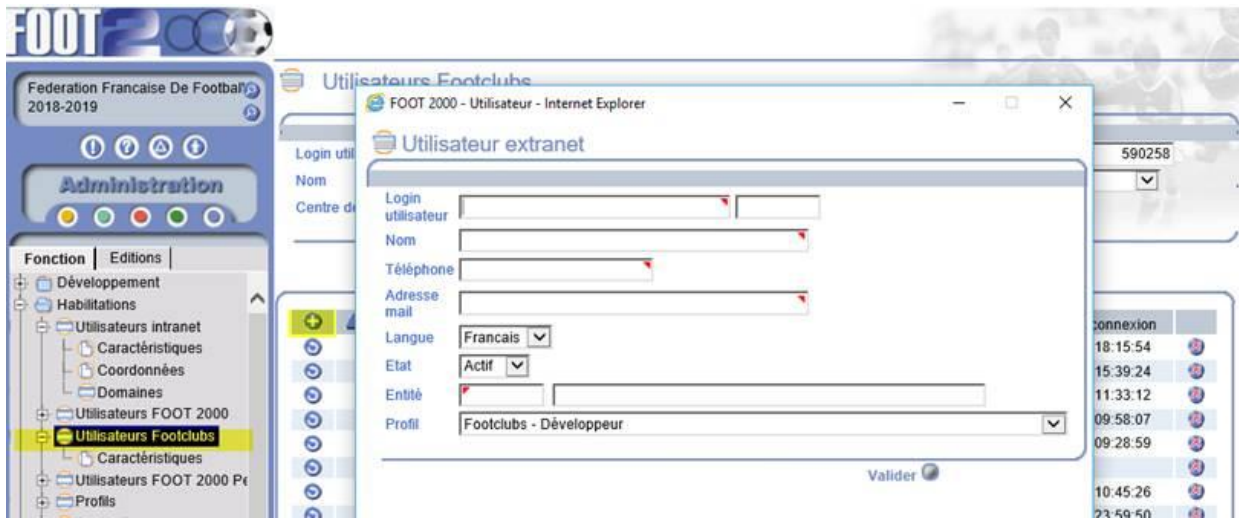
FOOT 2000

Federation Francaise De Footbal
2018-2019

Administration

Fonction | Editions
Développement
Habilitations
Utilisateurs intranet
Caractéristiques
Coordonnées
Domaines
Utilisateurs FOOT 2000
Utilisateurs Footclubs
Caractéristiques
Utilisateurs FOOT 2000 Pe
Profils

Utilisateurs Footclubs

Login util
Nom
Centre de

590258

connexion
18:15:54
15:39:24
11:33:12
09:58:07
09:28:59
10:45:26
23:59:50

FOOT 2000 - Utilisateur - Internet Explorer

Utilisateur extranet

Login utilisateur
Nom
Téléphone
Adresse mail
Langue Francais
Etat Actif
Entité
Profil Footclubs - Développeur

Valider